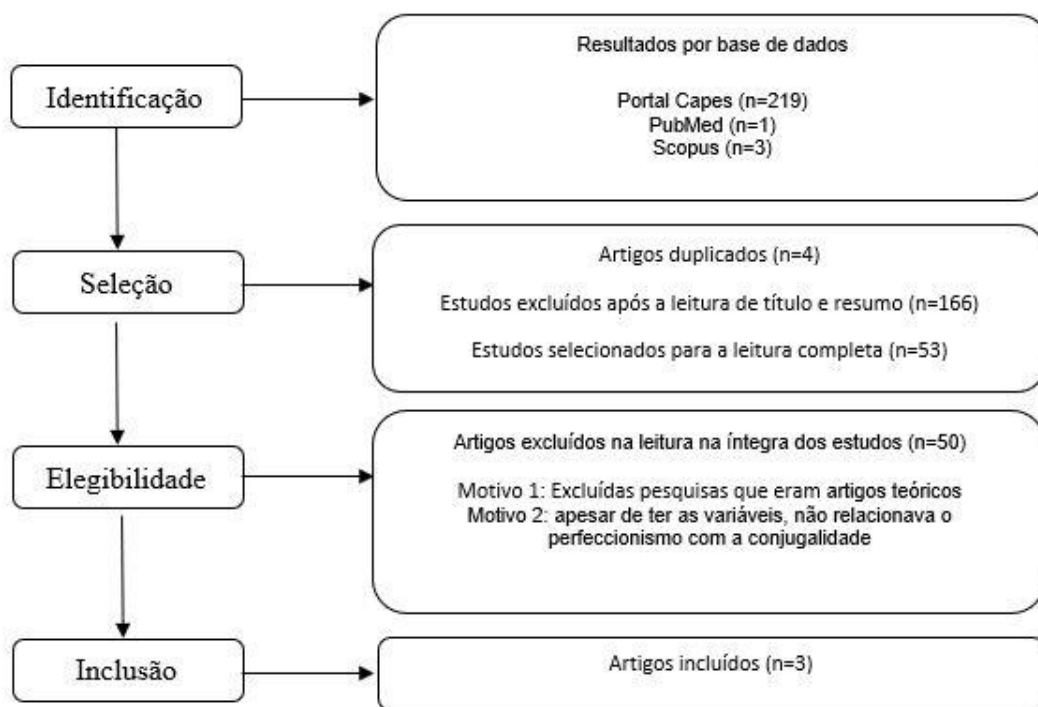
Identificação

Resultados por base de dados

Portal Capes (n=219)
PubMed (n=1)
Scopus (n=3)

Seleção

Artigos duplicados (n=4)

Estudos excluídos após a leitura de título e resumo (n=166)

Estudos selecionados para a leitura completa (n=53)

Elegibilidade

Artigos excluídos na leitura na íntegra dos estudos (n=50)

Motivo 1: Excluídas pesquisas que eram artigos teóricos
Motivo 2: apesar de ter as variáveis, não relacionava o perfeccionismo com a conjugalidade

Inclusão

Artigos incluídos (n=3)